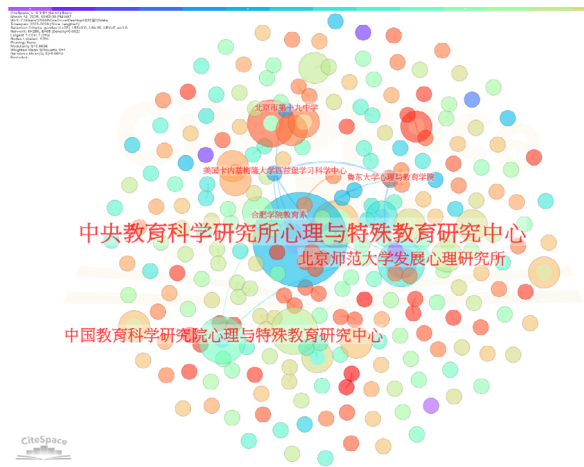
北京市第十九中学

美国卡内基梅隆大学匹兹堡学习科学中心

鲁东大学心理与教育学院

合肥学院教育系

中央教育科学研究所心理与特殊教育研究中心

北京师范大学发展心理研究所

中国教育科学研究院心理与特殊教育研究中心

CiteSpace